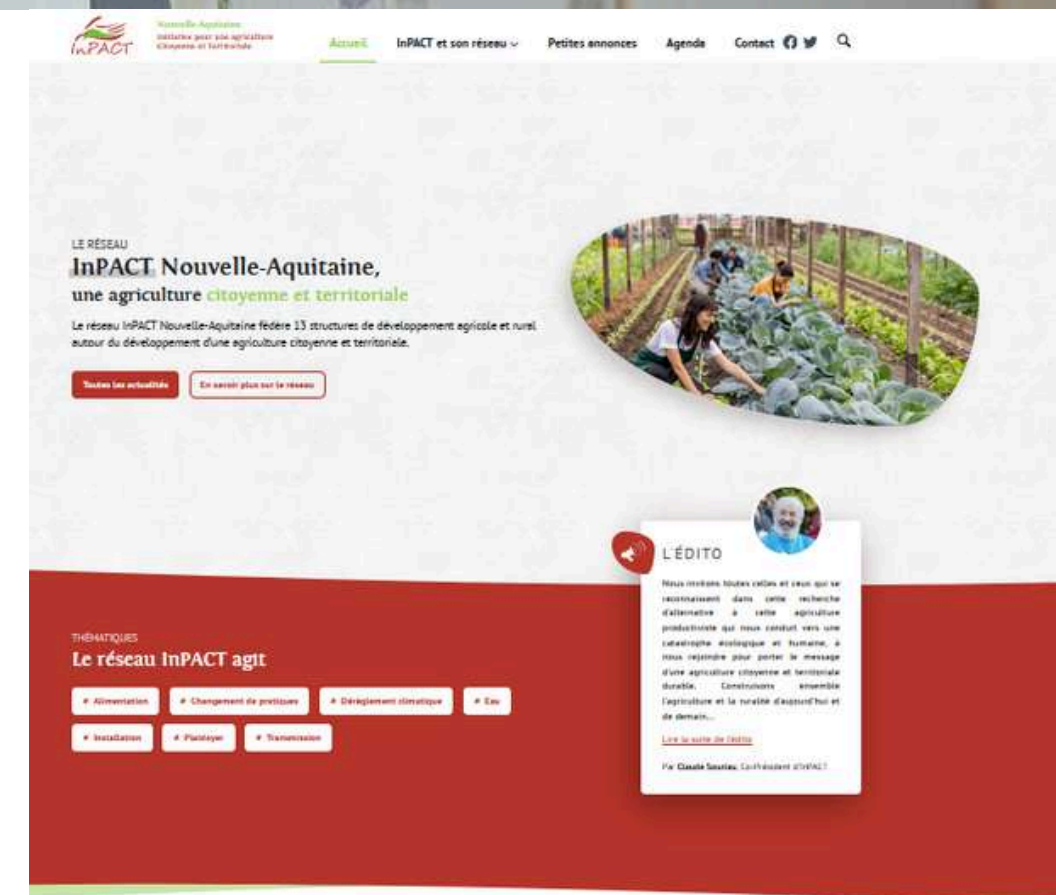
InPACT Nouvelle-Aquitaine Initiatives pour une agriculture citoyenne et territoriale

Accueil InPACT et son réseau Petites annonces Agenda Contact

LE RÉSEAU
InPACT Nouvelle-Aquitaine, une agriculture citoyenne et territoriale

Le réseau InPACT Nouvelle-Aquitaine fédère 13 structures de développement agricole et rural autour du développement d'une agriculture citoyenne et territoriale.

Toutes les actualités En savoir plus sur le réseau

L'ÉDITO

Nous invitons toutes celles et ceux qui se reconnaissent dans cette recherche d'alternative à cette agriculture productiviste qui nous conduit vers une catastrophe écologique et humaine, à nous rejoindre pour porter le message d'une agriculture citoyenne et territoriale durable. Construisons ensemble l'agriculture et la ruralité d'aujourd'hui et de demain...

Lire la suite de l'édito

Par Claude Souriau, Co-Président d'InPACT

THÉMATIQUES
Le réseau InPACT agit

# Alimentation # Changement de pratiques # Dérèglement climatique # Eau # Installation # Plaidoyer # Transmission